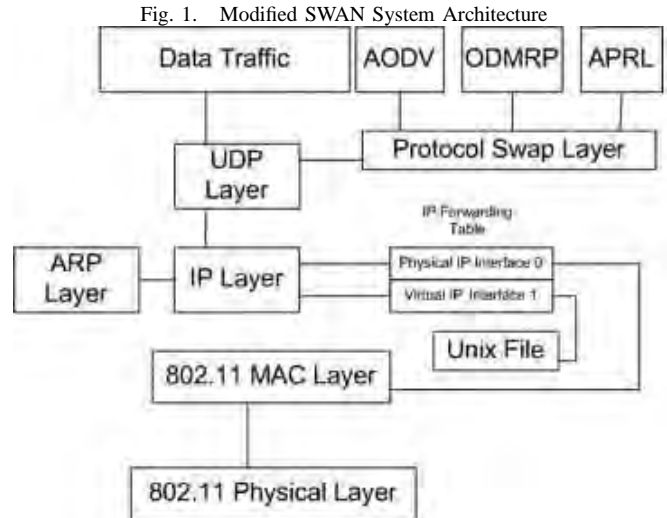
Fig. 1. Modified SWAN System Architecture

Data Traffic

AODV

ODMRP

APRL

Protocol Swap Layer

UDP Layer

IP Forwarding Table

ARP Layer

IP Layer

Physical IP Interface 0

Virtual IP Interface 1

Unix File

802.11 MAC Layer

802.11 Physical Layer